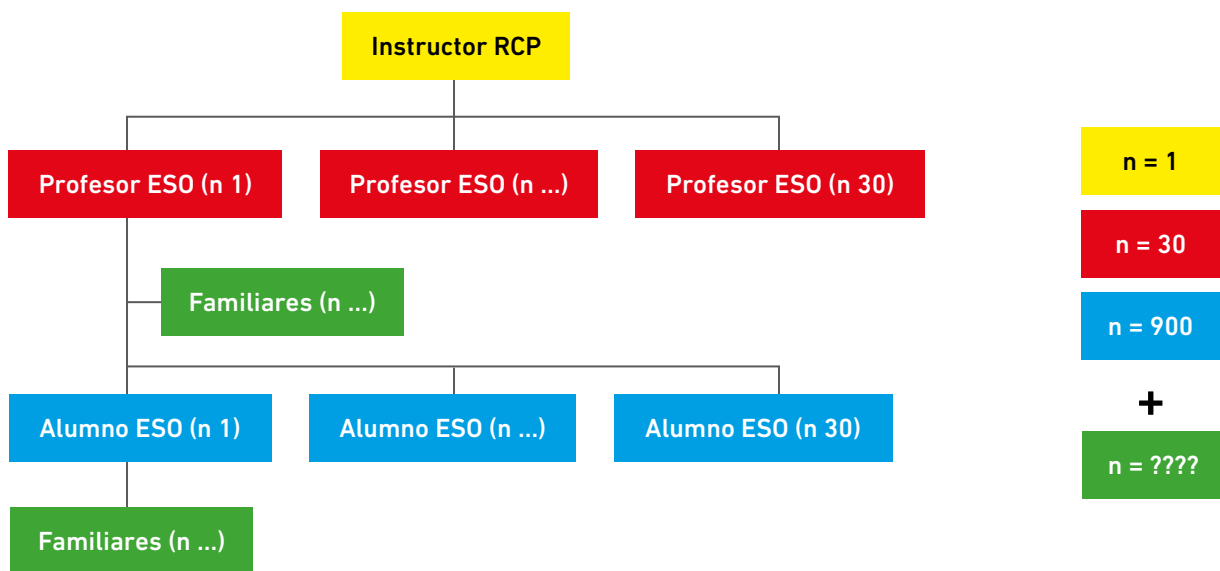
Instructor RCP

Profesor ESO (n 1)

Profesor ESO (n ...)

Profesor ESO (n 30)

Familiares (n ...)

Alumno ESO (n 1)

Alumno ESO (n ...)

Alumno ESO (n 30)

Familiares (n ...)

n = 1

n = 30

n = 900

+

n = ????